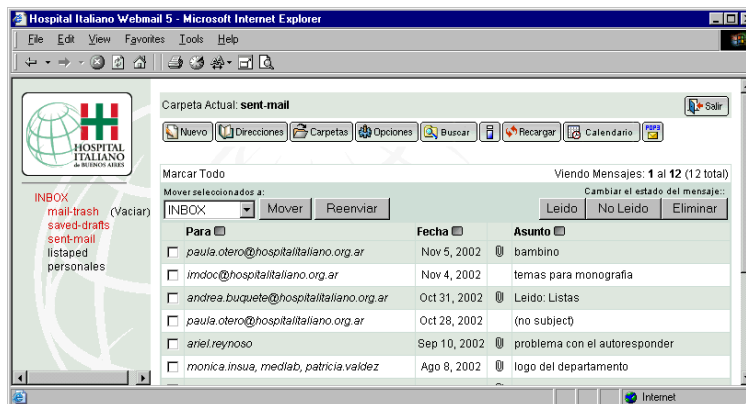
Hospital Italiano Webmail 5 - Microsoft Internet Explorer

File Edit View Favorites Tools Help

HOSPITAL ITALIANO de BUENOS AIRES

INBOX
mail-trash (Vaciar)
saved-drafts
sent-mail
listaped
personales

Carpeta Actual: sent-mail

Salir

Nuevo Direcciones Carpetas Opciones Buscar Recargar Calendario

Marcar Todo

Viendo Mensajes: 1 al 12 (12 total)

Mover seleccionados a:

Cambiar el estado del mensaje::

INBOX Mover Reenviar

Leido No Leido Eliminar

| | Para | Fecha | | Asunto |
|---|---|---|---|---|
| ☐ | paula.otero@hospitalitaliano.org.ar | Nov 5, 2002 | 📎 | bambino |
| ☐ | imdoc@hospitalitaliano.org.ar | Nov 4, 2002 | | temas para monografia |
| ☐ | andrea.buquete@hospitalitaliano.org.ar | Oct 31, 2002 | 📎 | Leido: Listas |
| ☐ | paula.otero@hospitalitaliano.org.ar | Oct 28, 2002 | | (no subject) |
| ☐ | ariel.reynoso | Sep 10, 2002 | 📎 | problema con el autoresponder |
| ☐ | monica.insua, medlab, patricia.valdez | Ago 8, 2002 | 📎 | logo del departamento |

Internet